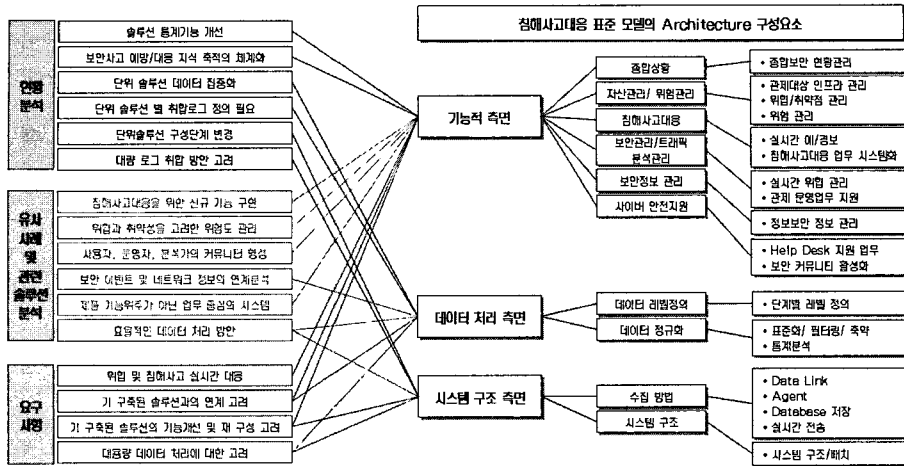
침해사고대응 표준 모델의 Architecture 구성요소

현황 분석

솔루션 통제기능 개선

보안사고 예방/대응 지식 축적의 체계화

단위 솔루션 데이터 집중화

단위 솔루션 별 취합로그 정의 필요

단위솔루션 구성단계 변경

대량 로그 취합 방안 고려

유사 사례 및 관련 솔루션 분석

침해사고대응을 위한 신규 기능 구현

위협과 취약성을 고려한 위험도 관리

사용자, 운영자, 분석가의 커뮤니티 형성

보안 이벤트 및 네트워크 정보의 연계분석

정형 기능위주가 아닌 업무 중심의 시스템

효율적인 데이터 처리 방안

요구 사항

위협 및 침해사고 실시간 대응

기 구축된 솔루션과의 연계 고려

기 구축된 솔루션의 기능개선 및 재 구성 고려

대용량 데이터 처리에 대한 고려

기능적 측면

데이터 처리 측면

시스템 구조 측면

종합상황

자산관리/ 위협관리

침해사고대응

보안관리/트래픽 분석관리

보안정보 관리

사이버 안전지원

데이터 레벨정의

데이터 정규화

수집 방법

시스템 구조

• 종합보안 현황관리

• 관제대상 인프라 관리
• 위협/취약점 관리
• 위험 관리

• 실시간 예/경보
• 침해사고대응 업무 시스템화

• 실시간 위협 관리
• 관제 운영업무 지원

• 정보보안 정보 관리

• Help Desk 지원 업무
• 보안 커뮤니티 활성화

• 단계별 레벨 정의

• 표준화/ 필터링/ 축약
• 통계분석

• Date Link
• Agent
• Datebase 저장
• 실시간 전송

• 시스템 구조/배치